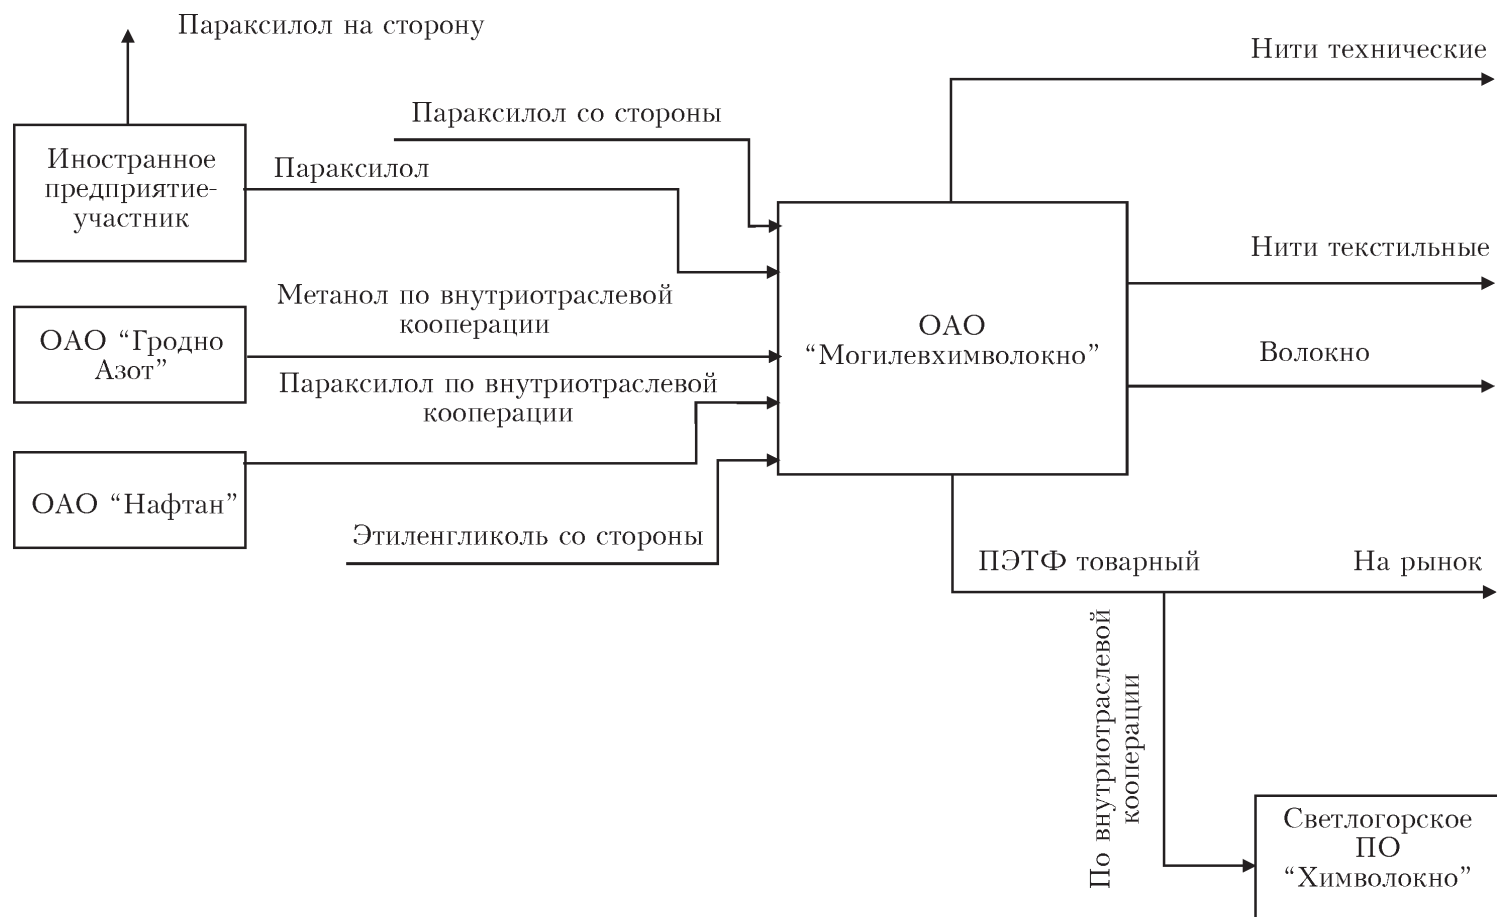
Параксилол на сторону

Иностранное предприятие-участник

Параксилол со стороны

Параксилол

ОАО "Гродно Азот"

Метанол по внутриотраслевой кооперации

ОАО "Нафтан"

Параксилол по внутриотраслевой кооперации

Этиленгликоль со стороны

ОАО "Могилевхимволокно"

Нити технические

Нити текстильные

Волокно

ПЭТФ товарный

На рынок

По внутриотраслевой кооперации

Светлогорское ПО "Химволокно"